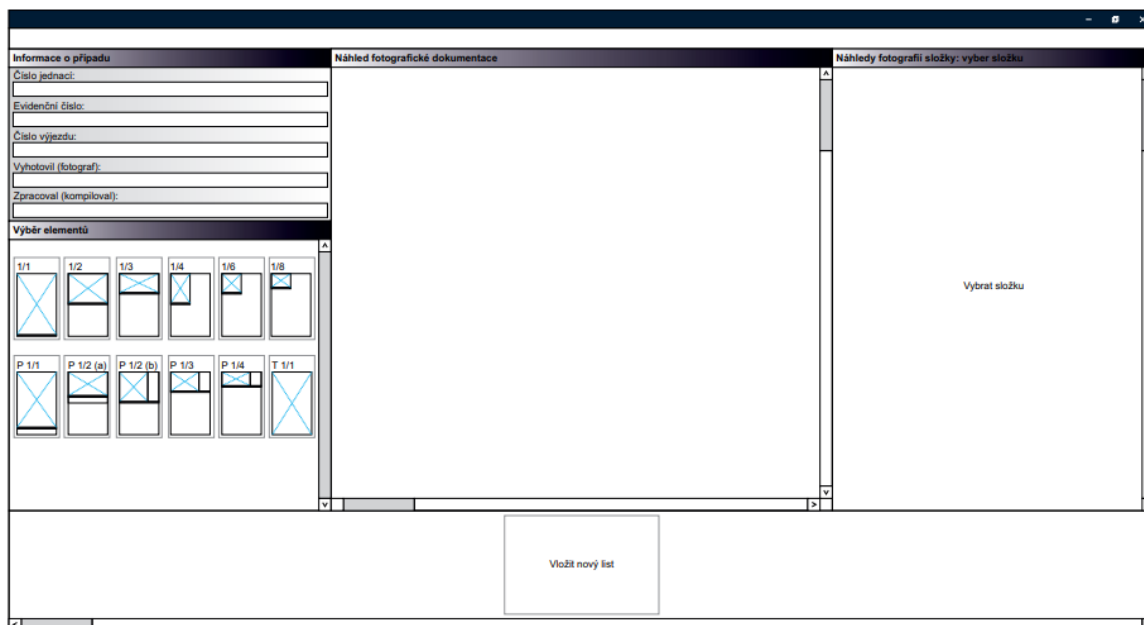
Informace o případu

Číslo jednací:

Evidenční číslo:

Číslo výjezdu:

Vyhotovil (fotograf):

Zpracoval (kompiloval):

Výběr elementů

1/1 1/2 1/3 1/4 1/6 1/8

P 1/1 P 1/2 (a) P 1/2 (b) P 1/3 P 1/4 T 1/1

Náhled fotografické dokumentace

Náhledy fotografií složky: vyber složku

Vybrat složku

Vložit nový list